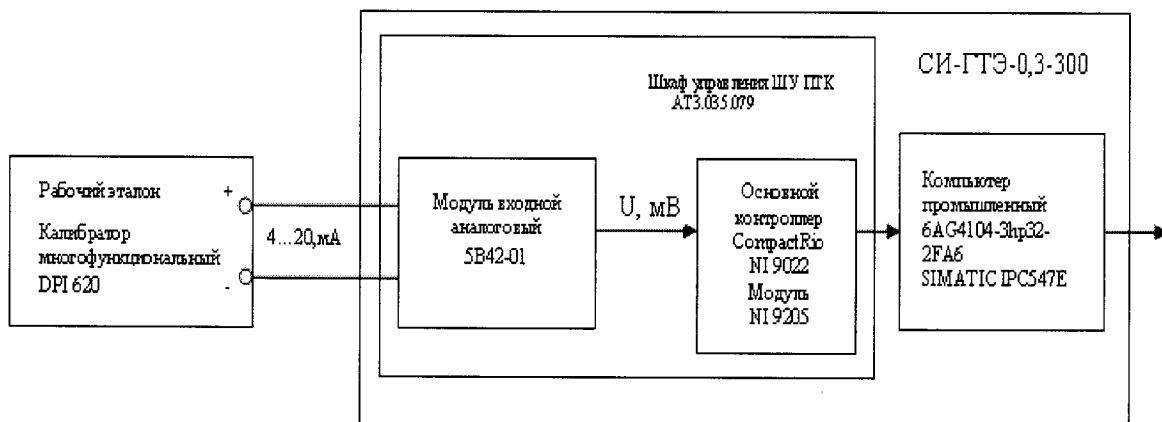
СИ-ГТЭ-0,3-300

Шкаф управления ШУ ПТК АТ3.035.079

Рабочий эталон

Калибратор многофункциональный DPI 620

+

-

4…20,мА

Модуль входной аналоговый 5B42-01

U, мВ

Основной контроллер CompactRio NI 9022 Модуль NI 9205

Компьютер промышленный 6AG4104-3hp32-2FA6 SIMATIC IPC547E